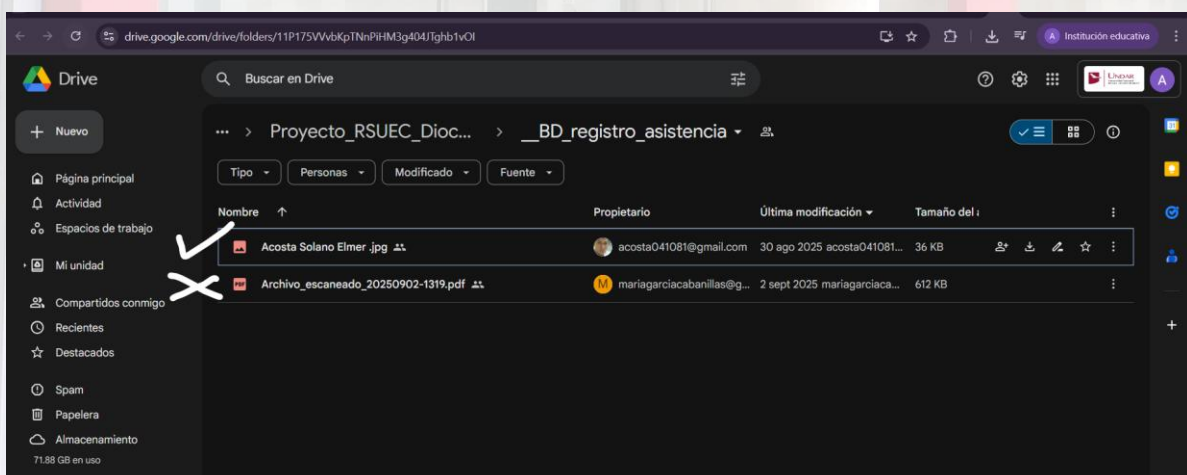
drive.google.com/drive/folders/11P175VVvbKpTNnPiHM3g404JTghb1vOI

A Institución educativa

Drive

Buscar en Drive

UNDAR

A

Nuevo

Página principal
Actividad
Espacios de trabajo
Mi unidad
Compartidos conmigo
Recientes
Destacados
Spam
Papelera
Almacenamiento
71.88 GB en uso

... > Proyecto_RSUEC_Dioc... > __BD_registro_asistencia

Tipo
Personas
Modificado
Fuente

| Nombre | Propietario | Última modificación | Tamaño del a |
|---|---|---|---|
| Acosta Solano Elmer .jpg | acosta041081@gmail.com | 30 ago 2025 acosta041081... | 36 KB |
| Archivo_escaneado_20250902-1319.pdf | mariagarciacabanillas@g... | 2 sept 2025 mariagarciaca... | 612 KB |